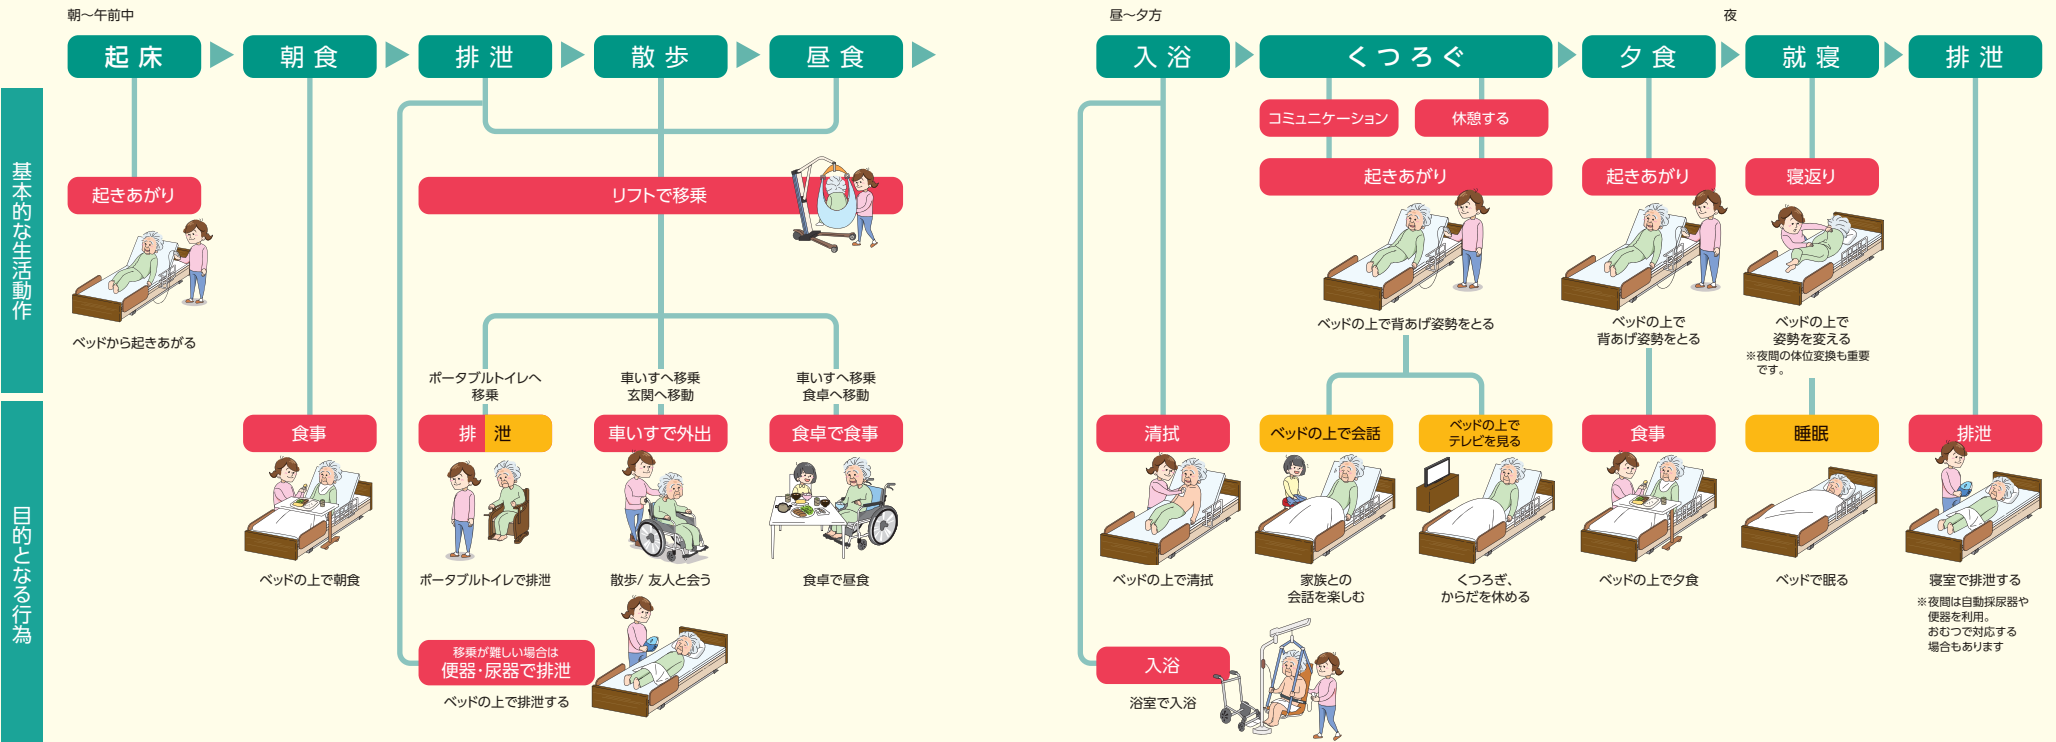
朝～午前中

起床　朝食　排泄　散歩　昼食

昼～夕方

入浴　くつろぐ

夜

夕食　就寝　排泄

基本的な生活動作

起きあがり

ベッドから起きあがる

リフトで移乗

コミュニケーション　休憩する

起きあがり

ベッドの上で背あげ姿勢をとる

起きあがり

ベッドの上で背あげ姿勢をとる

寝返り

ベッドの上で姿勢を変える
※夜間の体位変換も重要です。

目的となる行為

ポータブルトイレへ移乗

車いすへ移乗 玄関へ移動

車いすへ移乗 食卓へ移動

食事

ベッドの上で朝食

排泄

ポータブルトイレで排泄

車いすで外出

散歩/ 友人と会う

食卓で食事

食卓で昼食

移乗が難しい場合は
便器・尿器で排泄

ベッドの上で排泄する

清拭

ベッドの上で清拭

ベッドの上で会話

家族との会話を楽しむ

ベッドの上でテレビを見る

くつろぎ、からだを休める

食事

ベッドの上で夕食

睡眠

ベッドで眠る

排泄

寝室で排泄する
※夜間は自動採尿器や便器を利用。おむつで対応する場合もあります

入浴

浴室で入浴